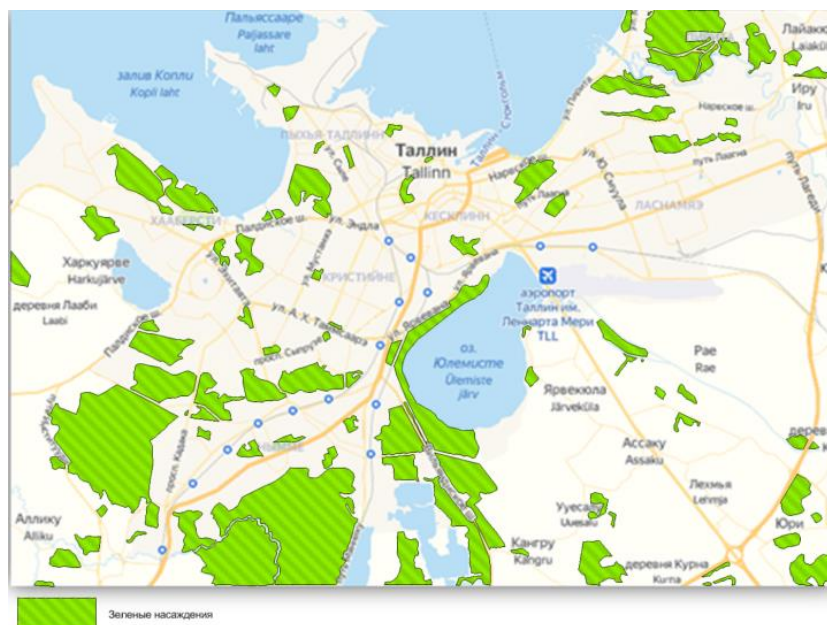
Пальяссааре
Paljassaare laht

залив Копли
Kopli laht

Лайакю
Laaki

Иру
Iru

Нарвское ш.

путь Лаагна

ВЫХЪЯ-ТАЛЛИН

Таллин
Tallinn

КЕСКЛИНН

ЛАСНАМЯЭ

ХААБЕРСТИ

Палдиское ш.

ул. Эндла

Харкуярве
Harkujärve

КРИСТИЙНЕ

деревня Лааби
Laabi

ул. А. Х. Таммсааре

аэропорт Таллин им. Леннарта Мери
TLL

Rae
Рае

оз. Юлемисте
Ülemiste järv

Ярвекюла
Järveküla

Ассаку
Assaku

Лехмья
Lehmja

Аллику
Alliku

Ууесалу
Uuesalu

Кангру
Kangru

деревня Курна
Kurna

Юри

Зеленые насаждения